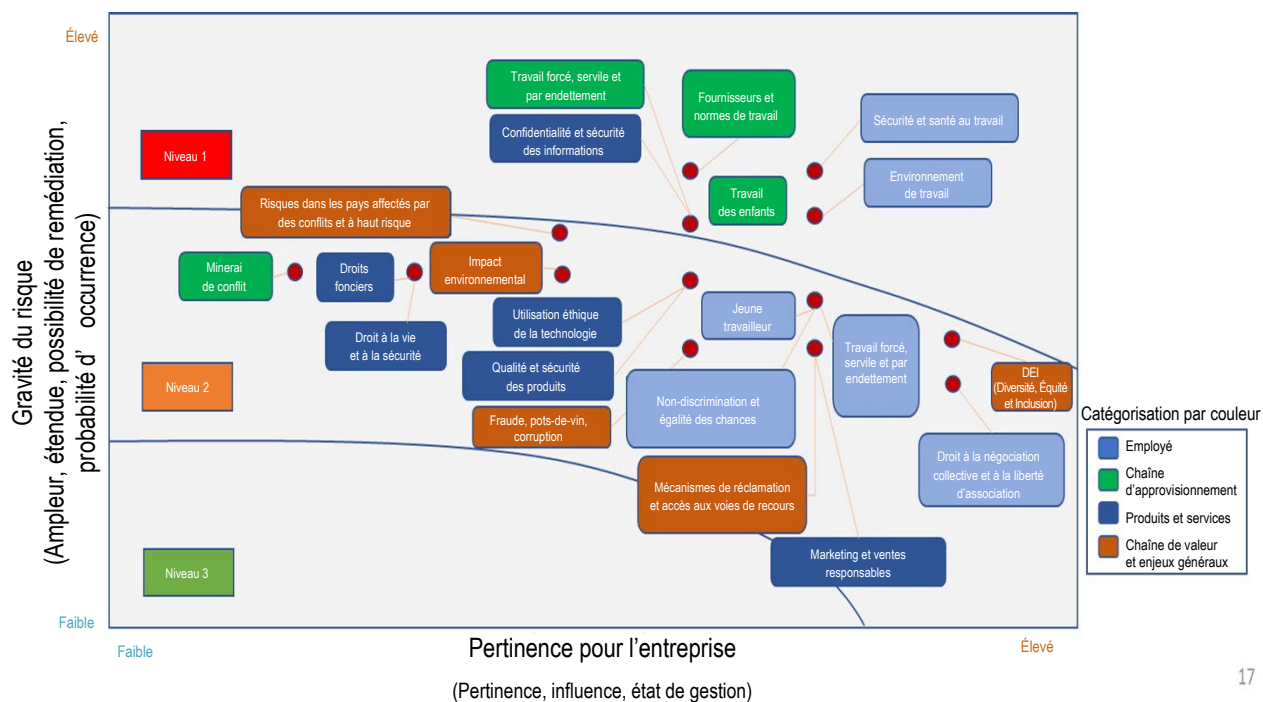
Gravité du risque
(Ampleur, étendue, possibilité de remédiation, probabilité d' occurrence)

Élevé

Faible

Niveau 1

Niveau 2

Niveau 3

Travail forcé, servile et par endettement

Confidentialité et sécurité des informations

Fournisseurs et normes de travail

Sécurité et santé au travail

Environnement de travail

Travail des enfants

Risques dans les pays affectés par des conflits et à haut risque

Minerai de conflit

Droits fonciers

Impact environnemental

Droit à la vie et à la sécurité

Utilisation éthique de la technologie

Jeune travailleur

Travail forcé, servile et par endettement

Qualité et sécurité des produits

Non-discrimination et égalité des chances

DEI (Diversité, Équité et Inclusion)

Fraude, pots-de-vin, corruption

Droit à la négociation collective et à la liberté d'association

Mécanismes de réclamation et accès aux voies de recours

Marketing et ventes responsables

Catégorisation par couleur

Employé

Chaîne d'approvisionnement

Produits et services

Chaîne de valeur et enjeux généraux

Faible

Pertinence pour l'entreprise

(Pertinence, influence, état de gestion)

Élevé

17